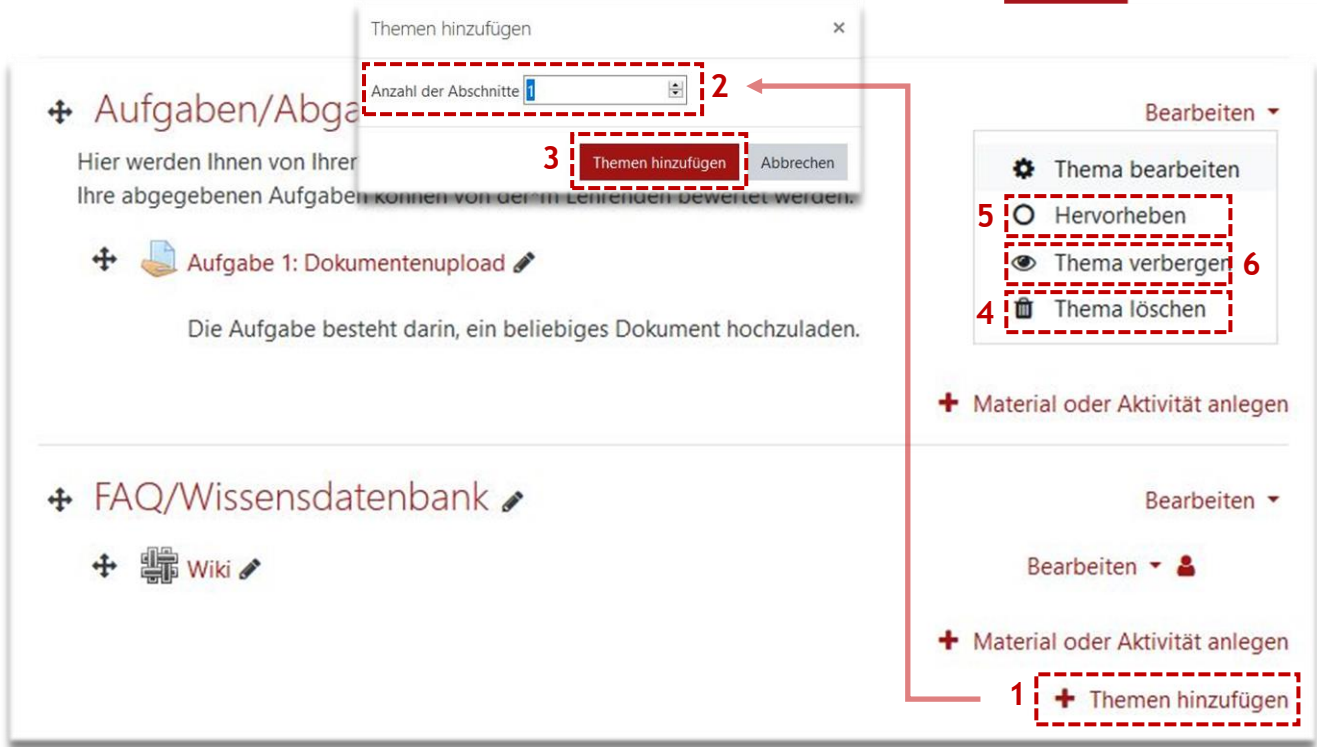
Themen hinzufügen ×

Anzahl der Abschnitte 1

2

3 Themen hinzufügen Abbrechen

Aufgaben/Abga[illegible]

Hier werden Ihnen von Ihrer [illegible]
Ihre abgegebenen Aufgaben können von der*m Lehrenden bewertet werden.

Aufgabe 1: Dokumentenupload

Die Aufgabe besteht darin, ein beliebiges Dokument hochzuladen.

Bearbeiten

Thema bearbeiten

5 Hervorheben

Thema verbergen 6

4 Thema löschen

Material oder Aktivität anlegen

FAQ/Wissensdatenbank

Bearbeiten

Wiki

Bearbeiten

Material oder Aktivität anlegen

1 Themen hinzufügen